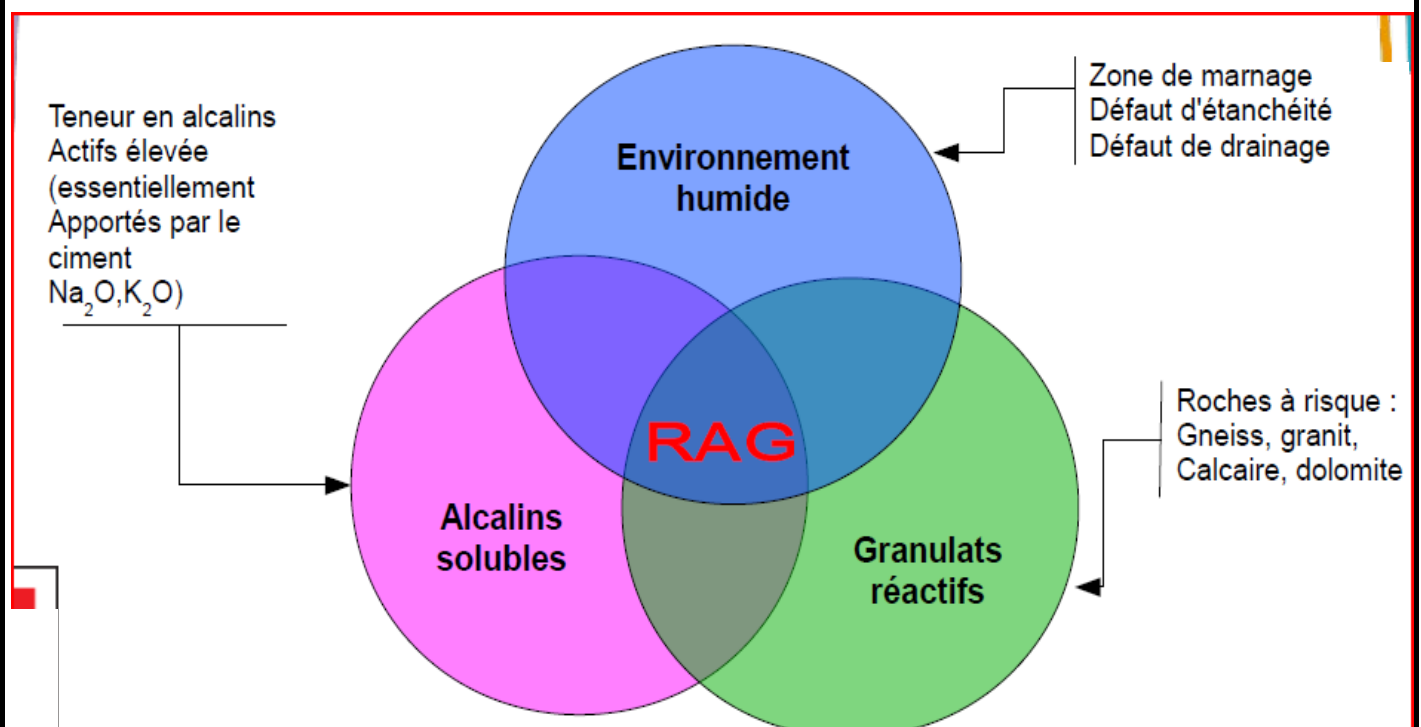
Teneur en alcalins
Actifs élevée
(essentiellement
Apportés par le
ciment
$Na_2O$,$K_2O$)

Environnement
humide

Zone de marnage
Défaut d'étanchéité
Défaut de drainage

RAG

Alcalins
solubles

Granulats
réactifs

Roches à risque :
Gneiss, granit,
Calcaire, dolomite